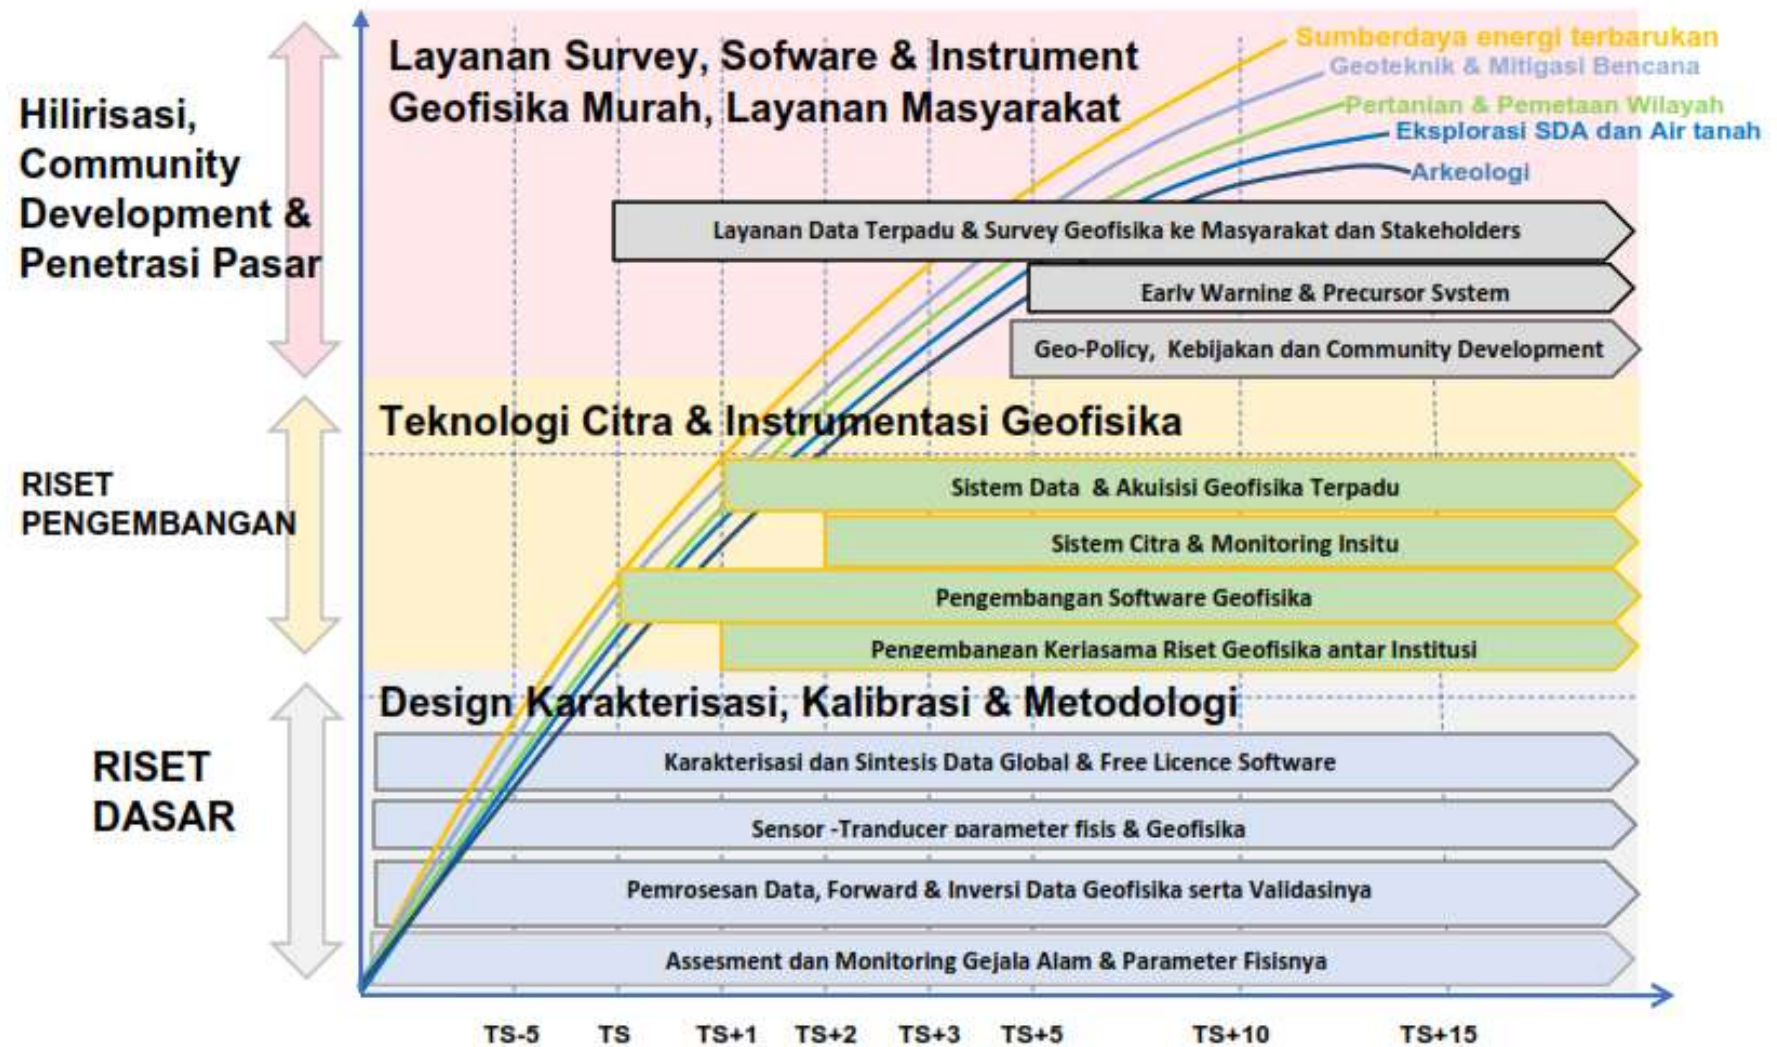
Hilirisasi, Community Development & Penetrasi Pasar

RISET PENGEMBANGAN

RISET DASAR

Layanan Survey, Sofware & Instrument Geofisika Murah, Layanan Masyarakat

Sumberdaya energi terbarukan
Geoteknik & Mitigasi Bencana
Pertanian & Pemetaan Wilayah
Eksplorasi SDA dan Air tanah
Arkeologi

Layanan Data Terpadu & Survey Geofisika ke Masyarakat dan Stakeholders
Early Warning & Precursor System
Geo-Policy, Kebijakan dan Community Development

Teknologi Citra & Instrumentasi Geofisika

Sistem Data & Akuisisi Geofisika Terpadu
Sistem Citra & Monitoring Insitu
Pengembangan Software Geofisika
Pengembangan Kerjasama Riset Geofisika antar Institusi

Design Karakterisasi, Kalibrasi & Metodologi

Karakterisasi dan Sintesis Data Global & Free Licence Software
Sensor -Tranducer parameter fisis & Geofisika
Pemrosesan Data, Forward & Inversi Data Geofisika serta Validasinya
Assesment dan Monitoring Gejala Alam & Parameter Fisisnya

TS-5 TS TS+1 TS+2 TS+3 TS+5 TS+10 TS+15